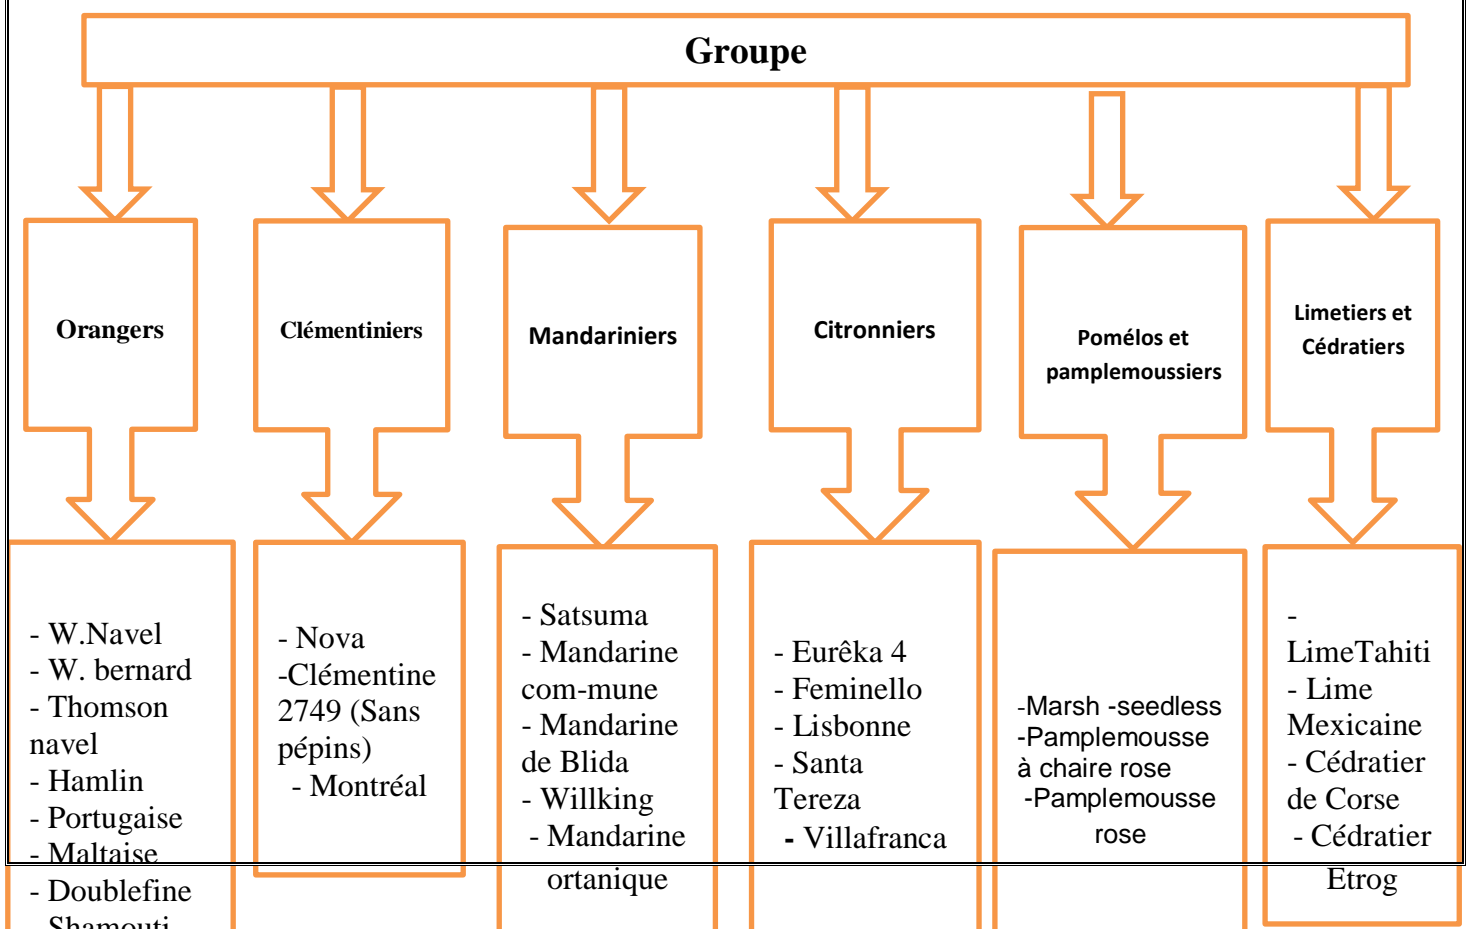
Groupe

Orangers

Clémentiniers

Mandariniers

Citronniers

Pomélos et pamplemoussiers

Limetiers et Cédratiers

- W.Navel
- W. bernard
- Thomson navel
- Hamlin
- Portugaise
- Maltaise
- Doublefine
- Shamouti

- Nova
-Clémentine 2749 (Sans pépins)
- Montréal

- Satsuma
- Mandarine com-mune
- Mandarine de Blida
- Willking
- Mandarine ortanique

- Eurêka 4
- Feminello
- Lisbonne
- Santa Tereza
- Villafranca

-Marsh -seedless
-Pamplemousse à chaire rose
-Pamplemousse rose

- LimeTahiti
- Lime Mexicaine
- Cédratier de Corse
- Cédratier Etrog